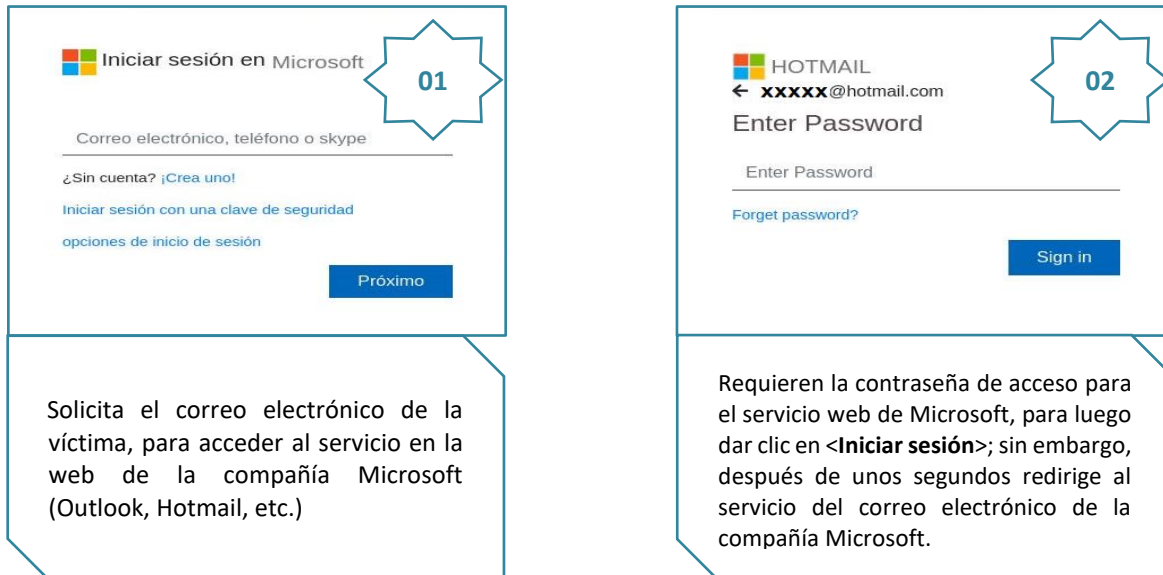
Iniciar sesión en Microsoft

01

Correo electrónico, teléfono o skype

¿Sin cuenta? ¡Crea uno!

Iniciar sesión con una clave de seguridad

opciones de inicio de sesión

Próximo

Solicita el correo electrónico de la víctima, para acceder al servicio en la web de la compañía Microsoft (Outlook, Hotmail, etc.)

HOTMAIL

← xxxxx@hotmail.com

02

Enter Password

Enter Password

Forget password?

Sign in

Requieren la contraseña de acceso para el servicio web de Microsoft, para luego dar clic en <**Iniciar sesión**>; sin embargo, después de unos segundos redirige al servicio del correo electrónico de la compañía Microsoft.